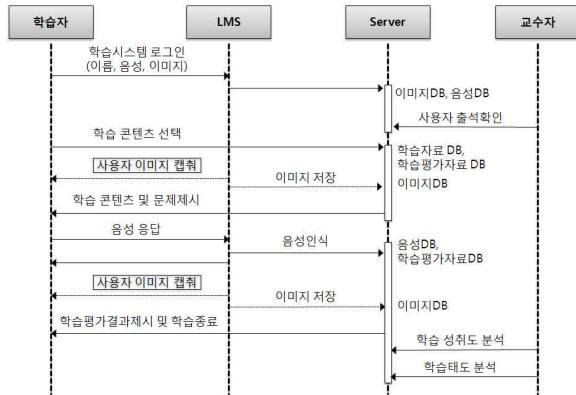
학습자

LMS

Server

교수자

학습시스템 로그인 (이름, 음성, 이미지)

이미지DB, 음성DB

사용자 출석확인

학습 콘텐츠 선택

학습자료 DB, 학습평가자료 DB

사용자 이미지 캡춰

이미지 저장

이미지DB

학습 콘텐츠 및 문제제시

음성 응답

음성인식

음성DB, 학습평가자료DB

사용자 이미지 캡춰

이미지 저장

이미지DB

학습평가결과제시 및 학습종료

학습 성취도 분석

학습태도 분석